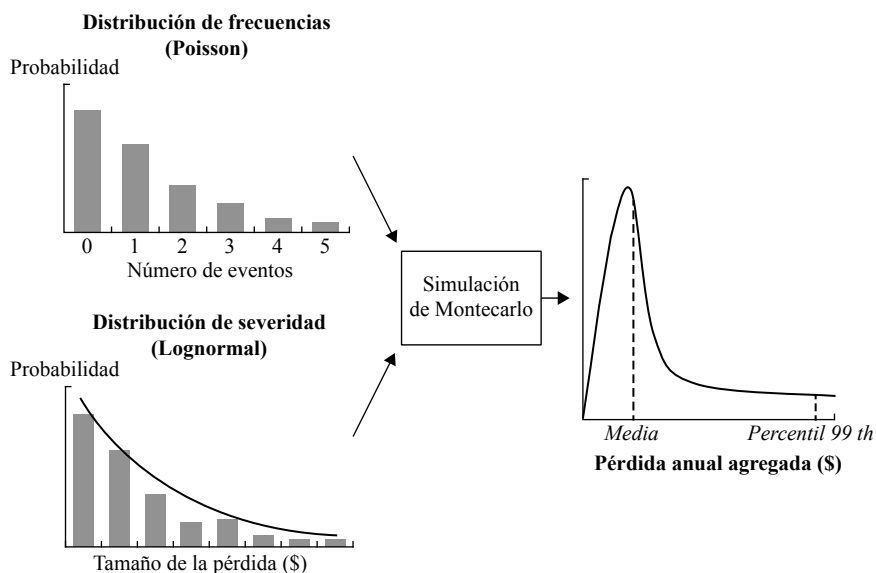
Distribución de frecuencias
(Poisson)

Probabilidad

0
1
2
3
4
5

Número de eventos

Distribución de severidad
(Lognormal)

Probabilidad

Tamaño de la pérdida ($)

Simulación de Montecarlo

Media
Percentil 99 th

Pérdida anual agregada ($)